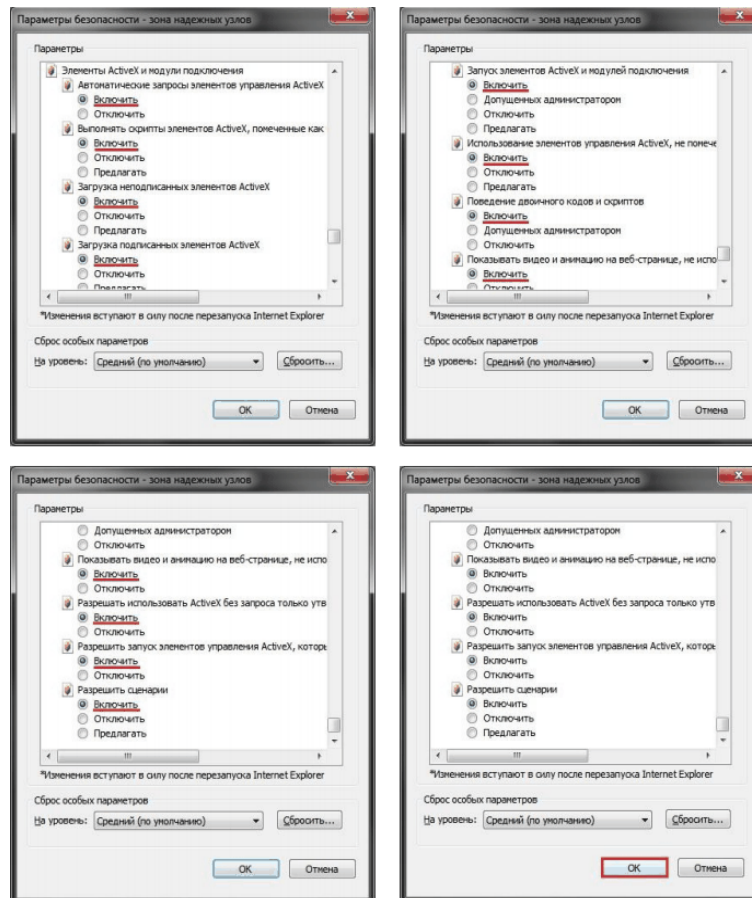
Параметры безопасности - зона надежных узлов

Параметры

Элементы ActiveX и модули подключения
Автоматические запросы элементов управления ActiveX
Включить
Отключить
Выполнять скрипты элементов ActiveX, помеченные как
Включить
Отключить
Предлагать
Загрузка неподписанных элементов ActiveX
Включить
Отключить
Предлагать
Загрузка подписанных элементов ActiveX
Включить
Отключить
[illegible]

*Изменения вступают в силу после перезапуска Internet Explorer

Сброс особых параметров
На уровень: Средний (по умолчанию) Сбросить...

OK Отмена

Параметры безопасности - зона надежных узлов

Параметры

Запуск элементов ActiveX и модулей подключения
Включить
Допущенных администратором
Отключить
Предлагать
Использование элементов управления ActiveX, не помече
Включить
Отключить
Предлагать
Поведение двоичного кодов и скриптов
Включить
Допущенных администратором
Отключить
Показывать видео и анимацию на веб-странице, не испо
Включить
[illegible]

*Изменения вступают в силу после перезапуска Internet Explorer

Сброс особых параметров
На уровень: Средний (по умолчанию) Сбросить...

OK Отмена

Параметры безопасности - зона надежных узлов

Параметры

Допущенных администратором
Отключить
Показывать видео и анимацию на веб-странице, не испо
Включить
Отключить
Разрешать использовать ActiveX без запроса только утв
Включить
Отключить
Разрешить запуск элементов управления ActiveX, которые
Включить
Отключить
Разрешить сценарии
Включить
Отключить
Предлагать

*Изменения вступают в силу после перезапуска Internet Explorer

Сброс особых параметров
На уровень: Средний (по умолчанию) Сбросить...

OK Отмена

Параметры безопасности - зона надежных узлов

Параметры

Допущенных администратором
Отключить
Показывать видео и анимацию на веб-странице, не испо
Включить
Отключить
Разрешать использовать ActiveX без запроса только утв
Включить
Отключить
Разрешить запуск элементов управления ActiveX, которые
Включить
Отключить
Разрешить сценарии
Включить
Отключить
Предлагать

*Изменения вступают в силу после перезапуска Internet Explorer

Сброс особых параметров
На уровень: Средний (по умолчанию) Сбросить...

OK Отмена